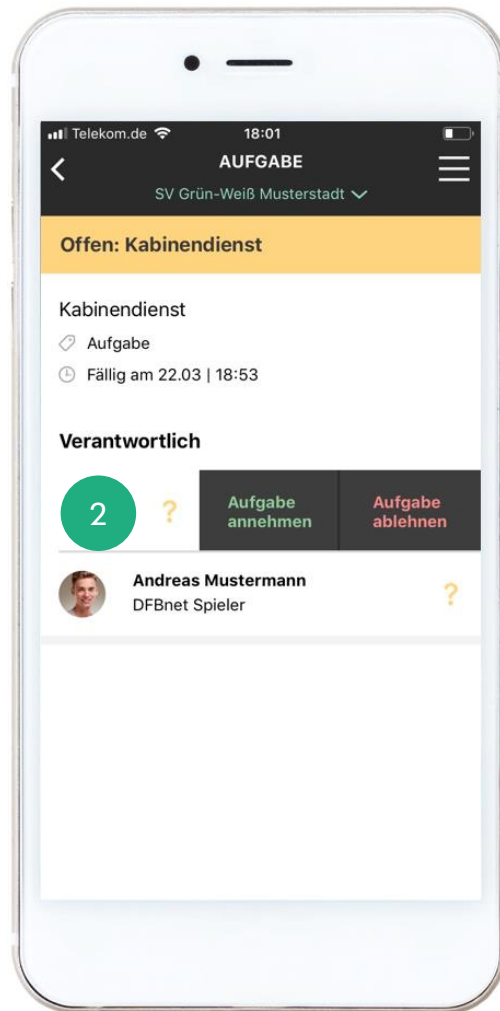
Telekom.de 18:01

AUFGABE

SV Grün-Weiß Musterstadt

Offen: Kabinendienst

Kabinendienst

Aufgabe

Fällig am 22.03 | 18:53

Verantwortlich

2 ?

Aufgabe annehmen

Aufgabe ablehnen

Andreas Mustermann

DFBnet Spieler

?